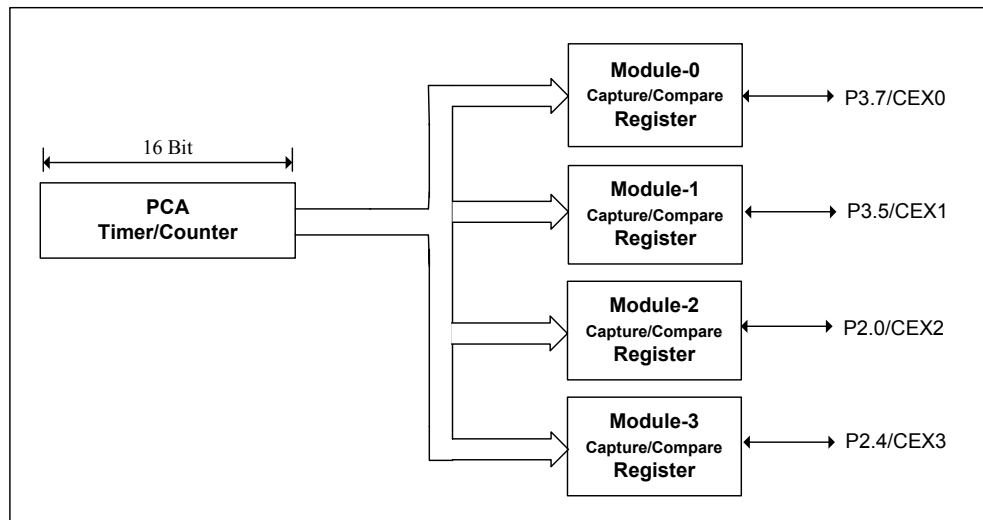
16 Bit

PCA
Timer/Counter

Module-0
Capture/Compare
Register

P3.7/CEX0

Module-1
Capture/Compare
Register

P3.5/CEX1

Module-2
Capture/Compare
Register

P2.0/CEX2

Module-3
Capture/Compare
Register

P2.4/CEX3